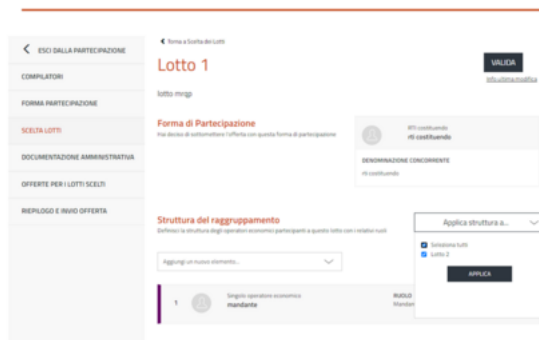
ESCI DALLA PARTECIPAZIONE

COMPILATORI

FORMA PARTECIPAZIONE

SCELTA LOTTI

DOCUMENTAZIONE AMMINISTRATIVA

OFFERTE PER I LOTTI SCELTI

RIEPILOGO E INVIO OFFERTA

Torna a Scelta dei Lotti

Lotto 1

VALIDA

Info ultima modifica

lotto mrgp

Forma di Partecipazione

Hai deciso di sottomettere l'offerta con questa forma di partecipazione

RTI costituendo
rti costituendo

DENOMINAZIONE CONCORRENTE

rti costituendo

Struttura del raggruppamento

Definisci la struttura degli operatori economici partecipanti a questo lotto con i relativi ruoli

Applica struttura a...

Seleziona tutti

Lotto 2

APPLICA

Aggiungi un nuovo elemento...

1

Singolo operatore economico
mandante

RUOLO
Mandan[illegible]